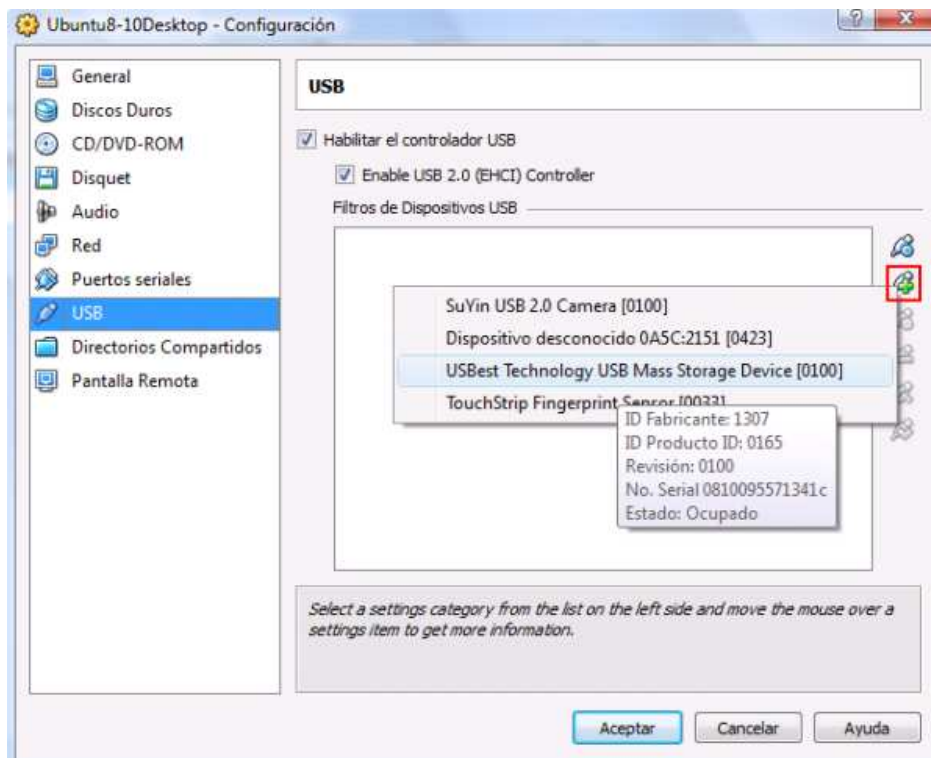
Ubuntu8-10Desktop - Configuración

General
Discos Duros
CD/DVD-ROM
Disquet
Audio
Red
Puertos seriales
USB
Directorios Compartidos
Pantalla Remota

USB

Habilitar el controlador USB

Enable USB 2.0 (EHCI) Controller

Filtros de Dispositivos USB

SuYin USB 2.0 Camera [0100]
Dispositivo desconocido 0A5C:2151 [0423]
USBest Technology USB Mass Storage Device [0100]
TouchStrip Fingerprint Sensor [0033]

ID Fabricante: 1307
ID Producto ID: 0165
Revisión: 0100
No. Serial 0810095571341c
Estado: Ocupado

Select a settings category from the list on the left side and move the mouse over a settings item to get more information.

Aceptar
Cancelar
Ayuda